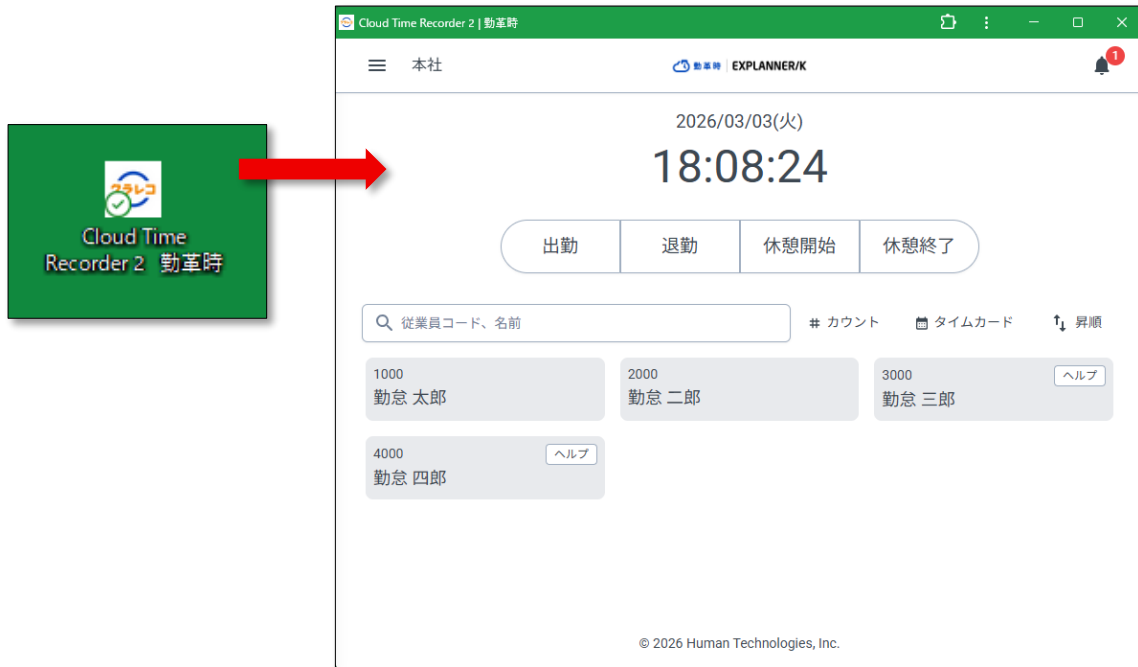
クラレコ

Cloud Time Recorder 2 勤革時

Cloud Time Recorder 2 | 勤革時

本社

勤革時 | EXPLANNER/K

1

2026/03/03(火)

18:08:24

出勤 退勤 休憩開始 休憩終了

従業員コード、名前

カウント タイムカード 昇順

1000
勤怠 太郎

2000
勤怠 二郎

3000 ヘルプ
勤怠 三郎

4000 ヘルプ
勤怠 四郎

© 2026 Human Technologies, Inc.